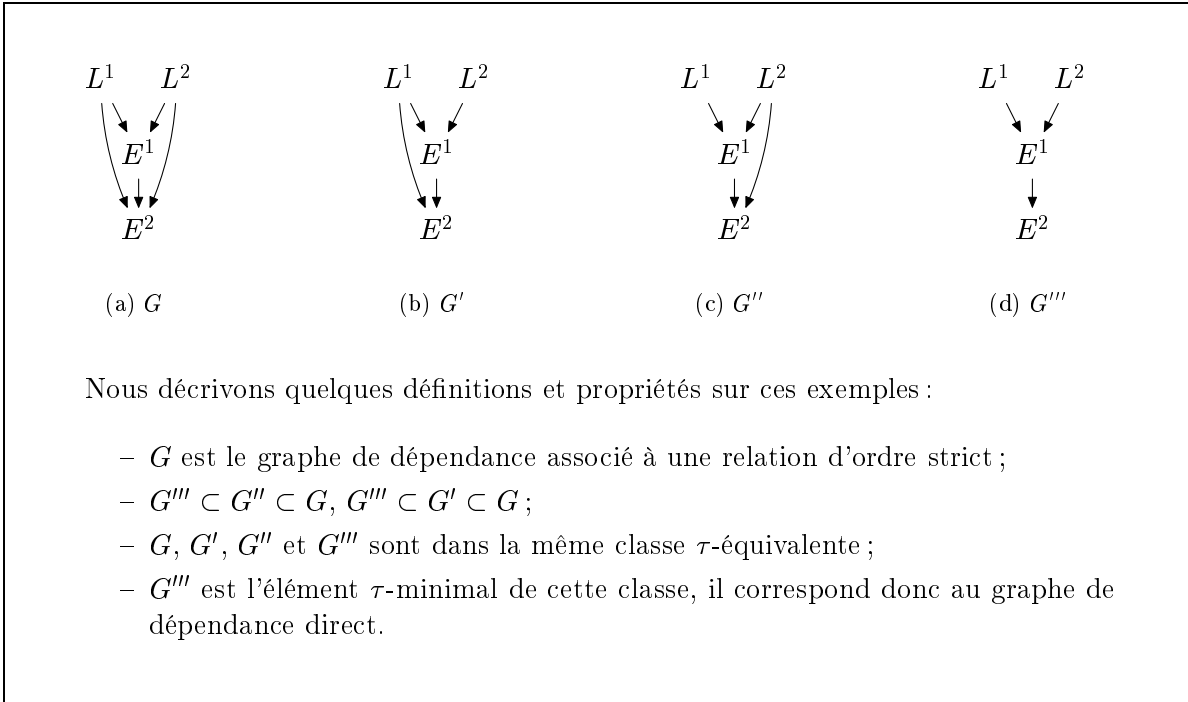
$L^1$ $L^2$
$E^1$
$E^2$

(a) $G$

$L^1$ $L^2$
$E^1$
$E^2$

(b) $G'$

$L^1$ $L^2$
$E^1$
$E^2$

(c) $G''$

$L^1$ $L^2$
$E^1$
$E^2$

(d) $G'''$

Nous décrivons quelques définitions et propriétés sur ces exemples :

– $G$ est le graphe de dépendance associé à une relation d'ordre strict ;
– $G''' \subset G'' \subset G$, $G''' \subset G' \subset G$ ;
– $G$, $G'$, $G''$ et $G'''$ sont dans la même classe $\tau$-équivalente ;
– $G'''$ est l'élément $\tau$-minimal de cette classe, il correspond donc au graphe de dépendance direct.